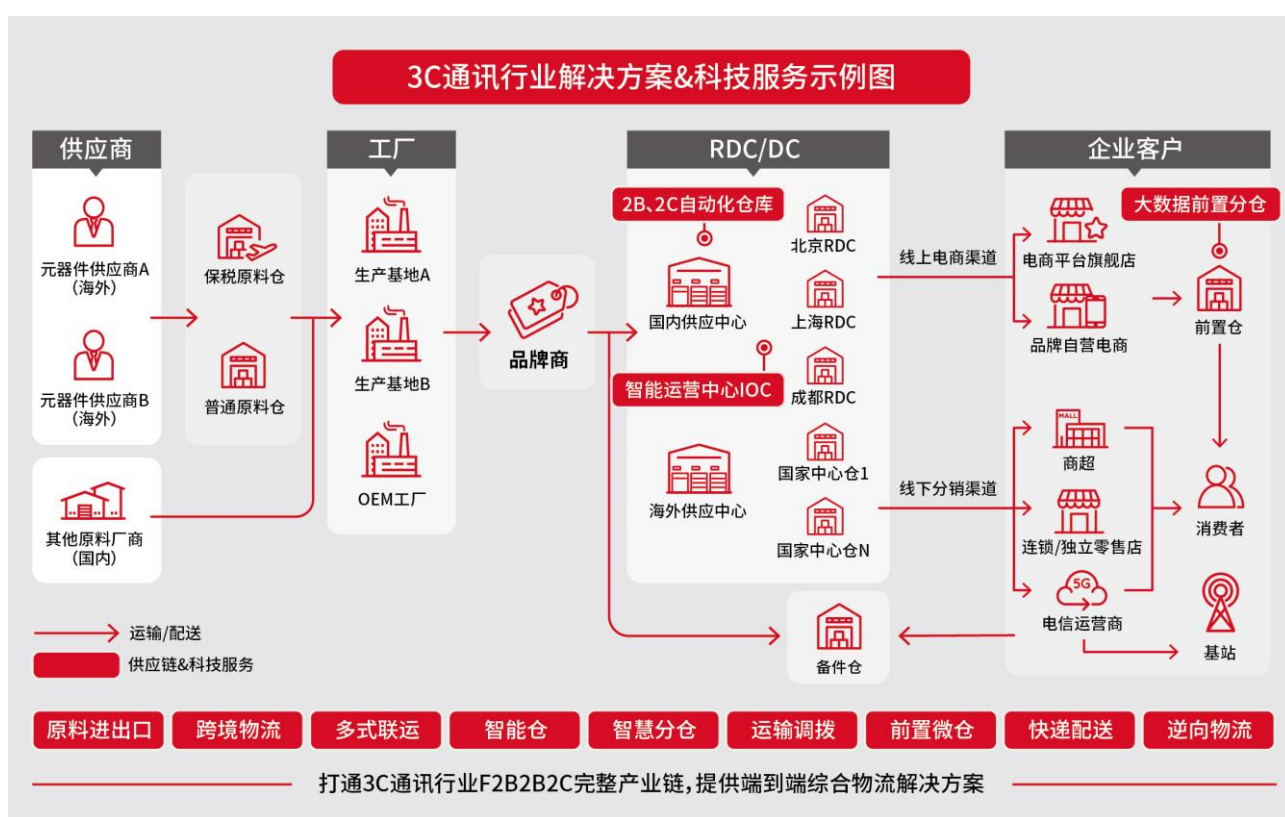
3C通讯行业解决方案&科技服务示例图

供应商

元器件供应商A
（海外）

元器件供应商B
（海外）

其他原料厂商
（国内）

保税原料仓

普通原料仓

工厂

生产基地A

生产基地B

OEM工厂

品牌商

RDC/DC

2B、2C自动化仓库

国内供应中心

智能运营中心IOC

海外供应中心

北京RDC

上海RDC

成都RDC

国家中心仓1

国家中心仓N

备件仓

线上电商渠道

线下分销渠道

企业客户

大数据前置分仓

电商平台旗舰店

品牌自营电商

前置仓

MALL

商超

连锁/独立零售店

5G

电信运营商

消费者

基站

运输/配送

供应链&科技服务

原料进出口

跨境物流

多式联运

智能仓

智慧分仓

运输调拨

前置微仓

快递配送

逆向物流

打通3C通讯行业F2B2B2C完整产业链，提供端到端综合物流解决方案